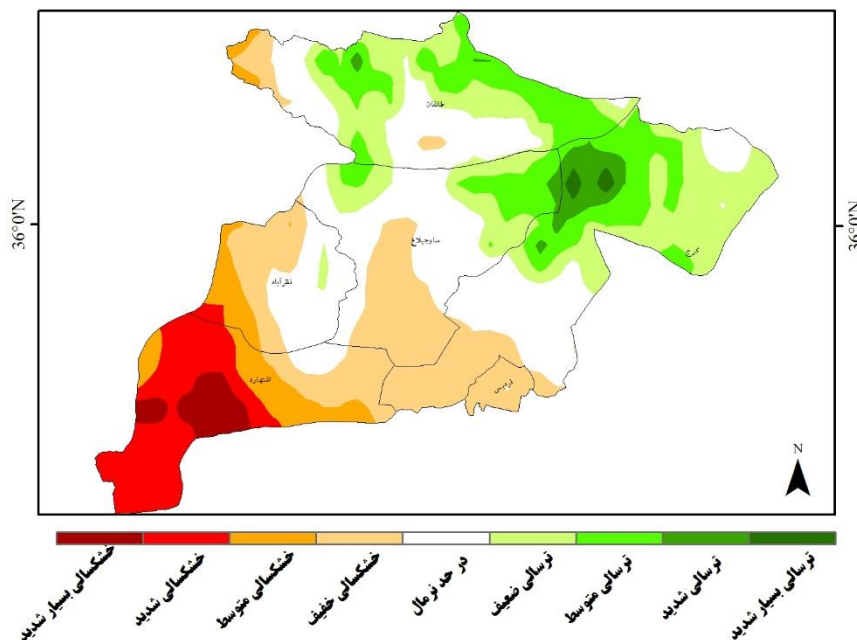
36°0'N

36°0'N

طالقان

ساوجبلاغ

نظرآباد

کرج

اشتهارد

فردیس

N

خشکسالی بسیار شدید

خشکسالی شدید

خشکسالی متوسط

خشکسالی خفیف

در حد نرمال

ترسالی ضعیف

ترسالی متوسط

ترسالی شدید

ترسالی بسیار شدید